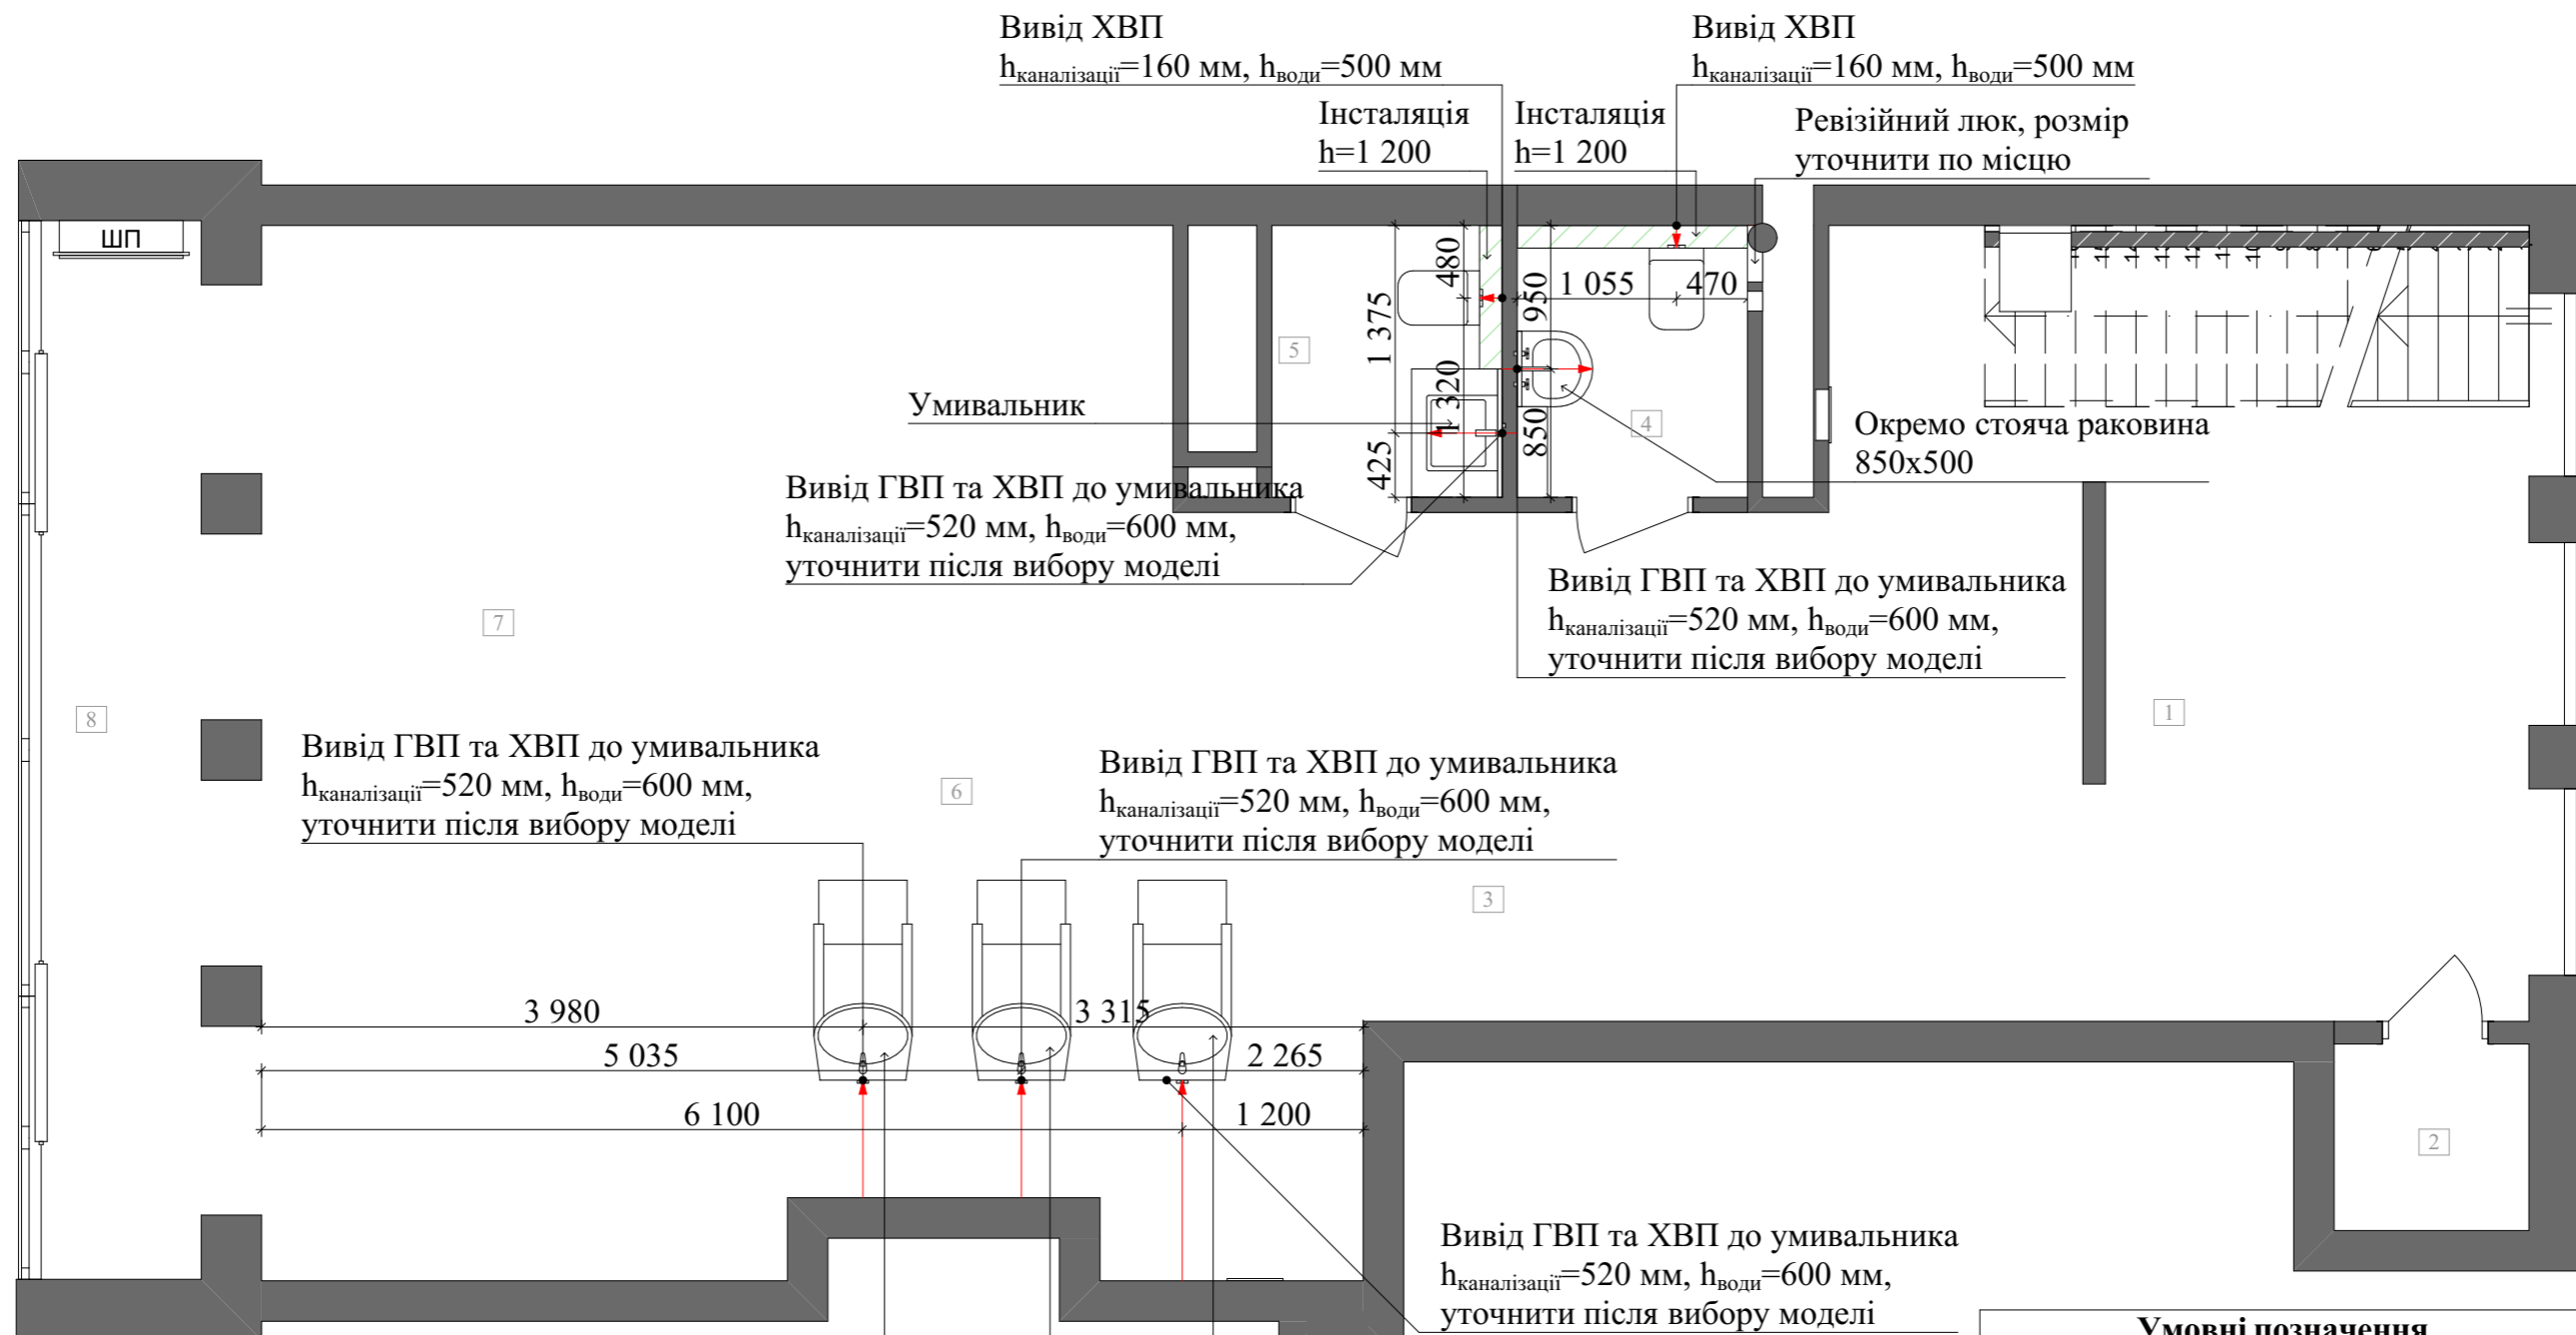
Вивід ХВП
$h_{каналізації}$=160 мм, $h_{води}$=500 мм

Вивід ХВП
$h_{каналізації}$=160 мм, $h_{води}$=500 мм

Інсталяція
h=1 200

Інсталяція
h=1 200

Ревізійний люк, розмір уточнити по місцю

ШП

480
950
1 055
470
1 375
1 320
850
425

5
4

Умивальник

Окремо стояча раковина
850x500

Вивід ГВП та ХВП до умивальника
$h_{каналізації}$=520 мм, $h_{води}$=600 мм,
уточнити після вибору моделі

Вивід ГВП та ХВП до умивальника
$h_{каналізації}$=520 мм, $h_{води}$=600 мм,
уточнити після вибору моделі

7
8
1

Вивід ГВП та ХВП до умивальника
$h_{каналізації}$=520 мм, $h_{води}$=600 мм,
уточнити після вибору моделі

6

Вивід ГВП та ХВП до умивальника
$h_{каналізації}$=520 мм, $h_{води}$=600 мм,
уточнити після вибору моделі

3

3 980
3 315
5 035
2 265
6 100
1 200

2

Вивід ГВП та ХВП до умивальника
$h_{каналізації}$=520 мм, $h_{води}$=600 мм,
уточнити після вибору моделі

Умовні позначення